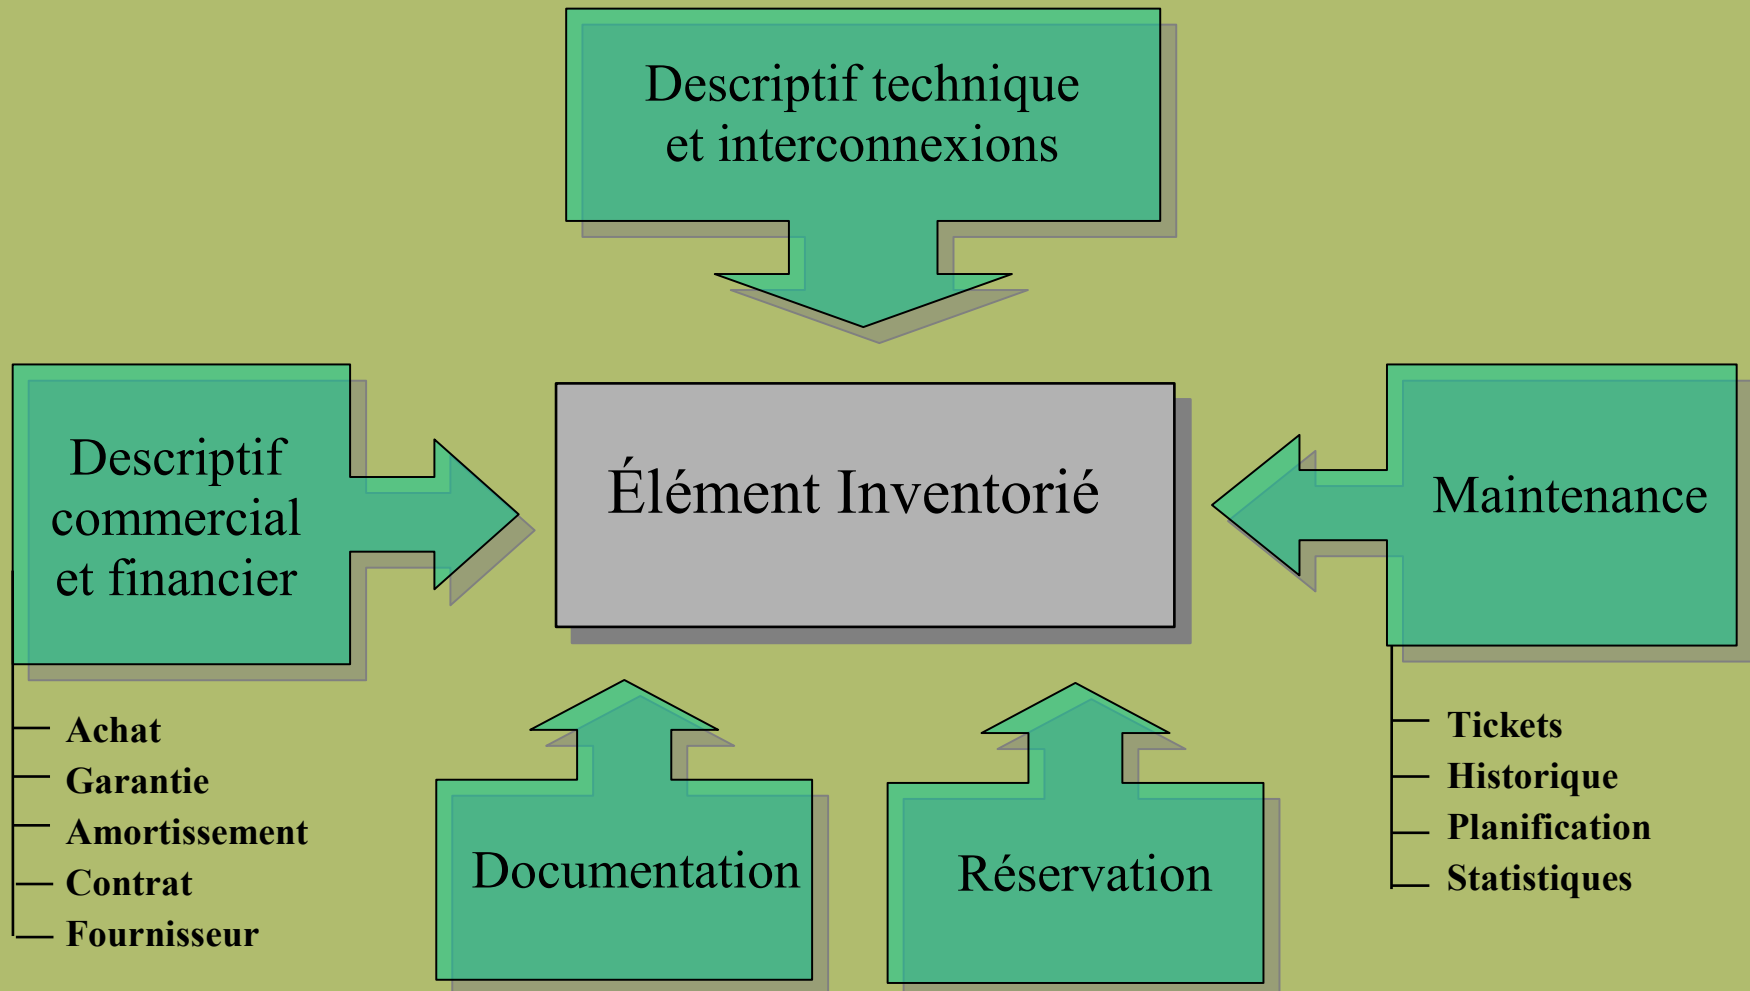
Descriptif technique et interconnexions

Descriptif commercial et financier

Élément Inventorié

Maintenance

Achat
Garantie
Amortissement
Contrat
Fournisseur

Documentation

Réservation

Tickets
Historique
Planification
Statistiques